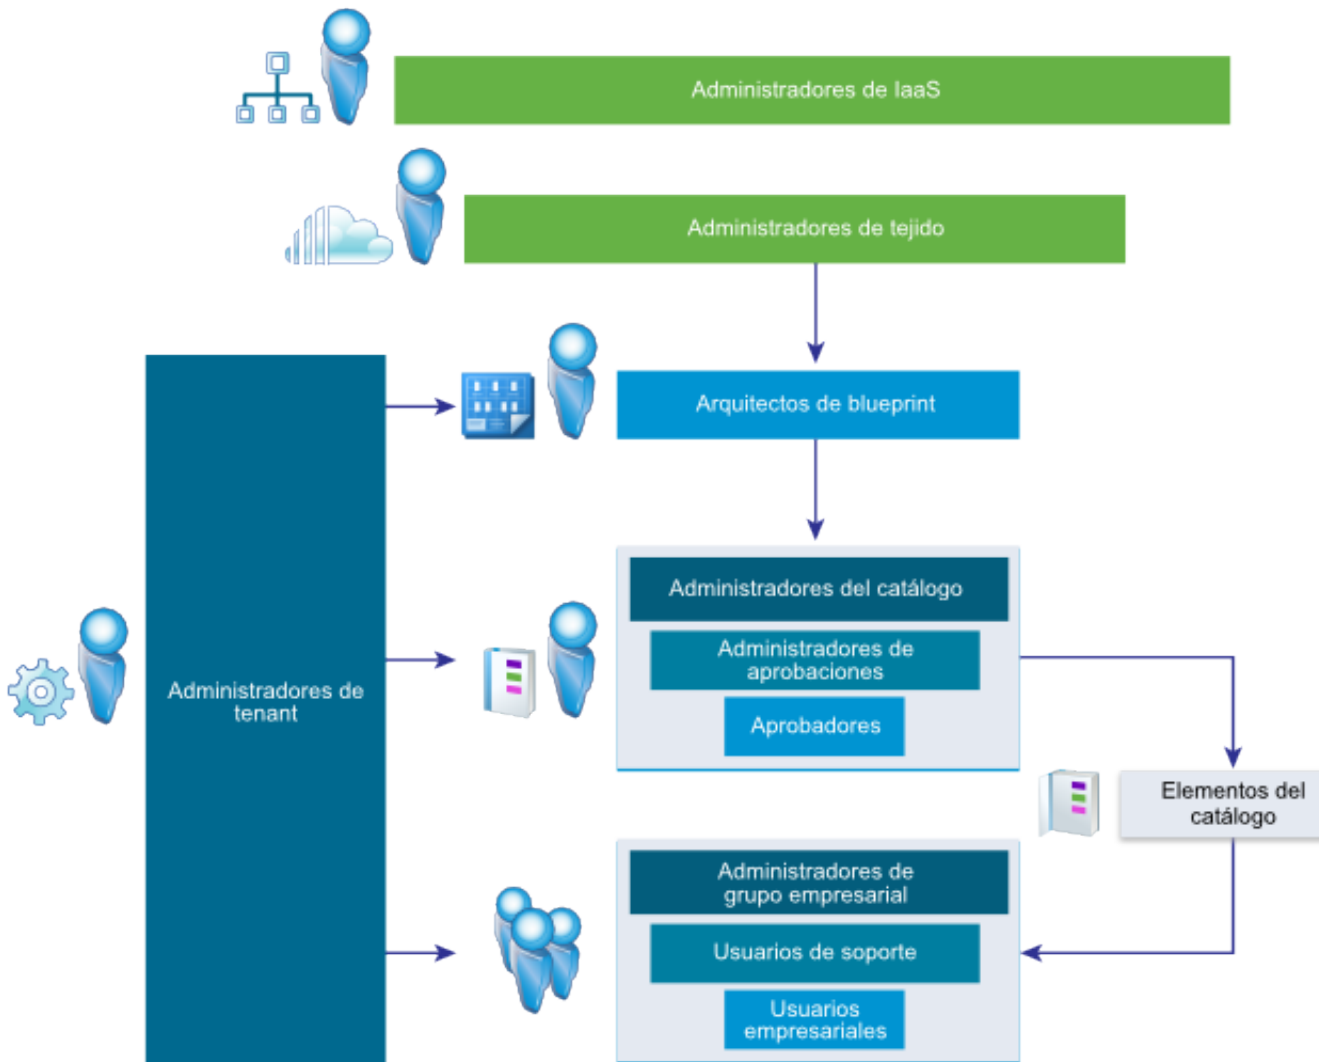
Administradores de IaaS

Administradores de tejido

Arquitectos de blueprint

Administradores de tenant

Administradores del catálogo

Administradores de aprobaciones

Aprobadores

Elementos del catálogo

Administradores de grupo empresarial

Usuarios de soporte

Usuarios empresariales